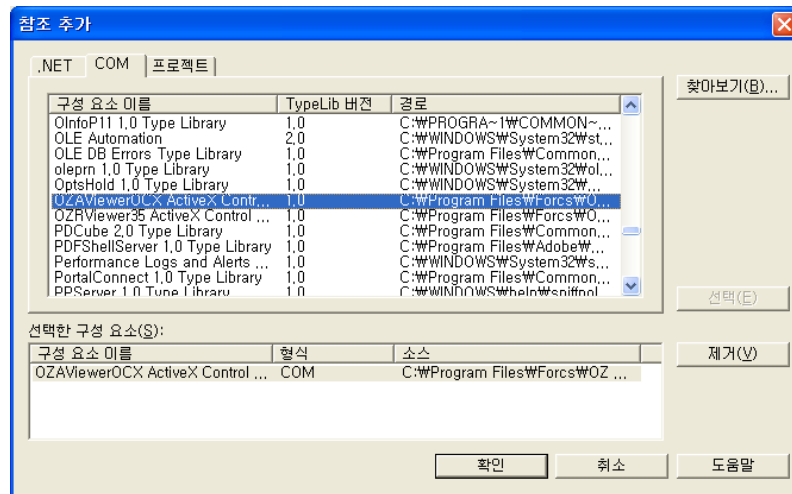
참조 추가

.NET COM 프로젝트

찾아보기(B)...

| 구성 요소 이름 | TypeLib 버전 | 경로 |
|---|---|---|
| OInfoP11 1.0 Type Library | 1.0 | C:\PROGRA~1\COMMON~... |
| OLE Automation | 2.0 | C:\WINDOWS\System32\st... |
| OLE DB Errors Type Library | 1.0 | C:\Program Files\Common... |
| oleprn 1.0 Type Library | 1.0 | C:\WINDOWS\System32\ol... |
| OptsHold 1.0 Type Library | 1.0 | C:\WINDOWS\System32\... |
| OZAViewerOCX ActiveX Contr... | 1.0 | C:\Program Files\Forcs\O... |
| OZRViewer35 ActiveX Control ... | 1.0 | C:\Program Files\Forcs\O... |
| PDCube 2.0 Type Library | 1.0 | C:\Program Files\Common... |
| PDFShellServer 1.0 Type Library | 1.0 | C:\Program Files\Adobe\... |
| Performance Logs and Alerts ... | 1.0 | C:\WINDOWS\System32\s... |
| PortalConnect 1.0 Type Library | 1.0 | C:\Program Files\Common... |
| PPServer 1.0 Type Library | 1.0 | C:\WINDOWS\help\sniffpol... |

선택(E)

선택한 구성 요소(S):

| 구성 요소 이름 | 형식 | 소스 |
|---|---|---|
| OZAViewerOCX ActiveX Control ... | COM | C:\Program Files\Forcs\OZ ... |

제거(V)

확인 취소 도움말